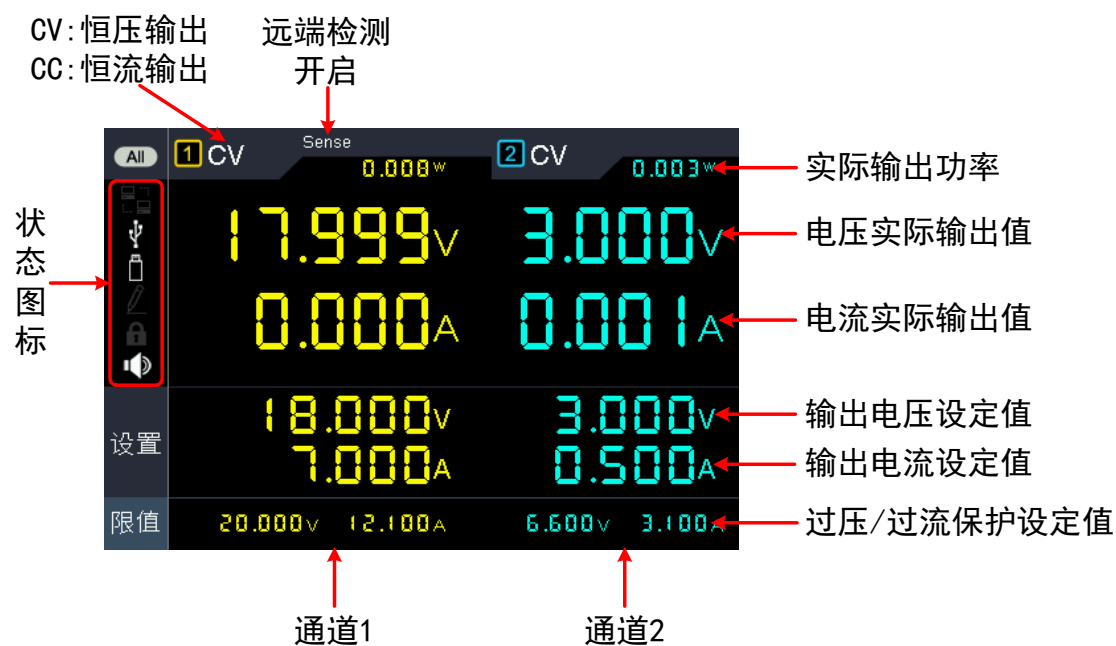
CV:恒压输出
CC:恒流输出

远端检测
开启

状态图标

All

1 CV

Sense

0.008 W

2 CV

0.003 W

实际输出功率

17.999 V

3.000 V

电压实际输出值

0.000 A

0.001 A

电流实际输出值

设置

18.000 V

3.000 V

输出电压设定值

7.000 A

0.500 A

输出电流设定值

限值

20.000 V 12.100 A

6.600 V 3.100 A

过压/过流保护设定值

通道1

通道2